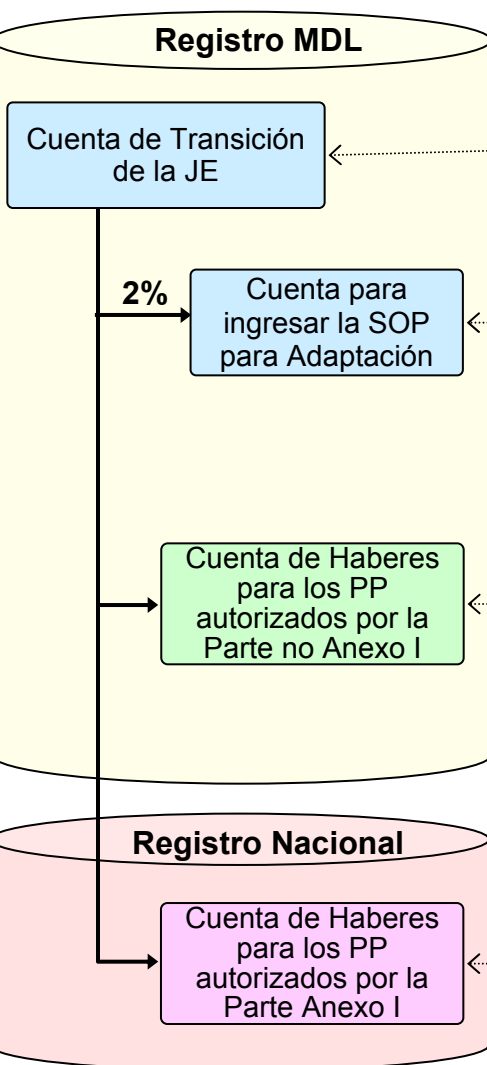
Registro MDL

Cuenta de Transición de la JE

2%

Cuenta para ingresar la SOP para Adaptación

Cuenta de Haberes para los PP autorizados por la Parte no Anexo I

Registro Nacional

Cuenta de Haberes para los PP autorizados por la Parte Anexo I